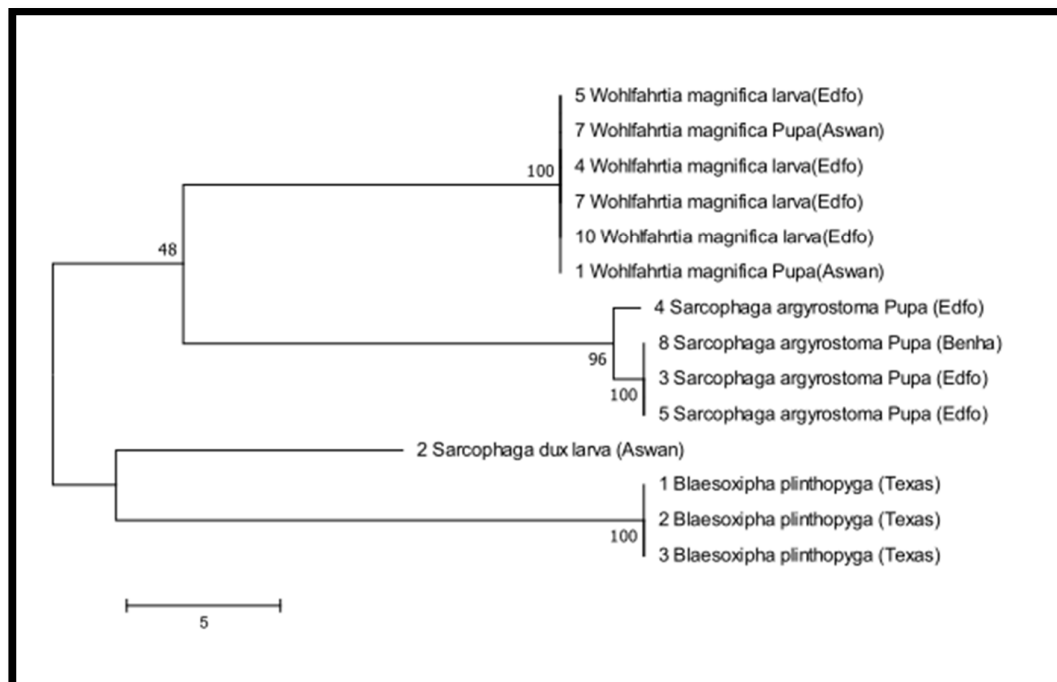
5 Wohlfahrtia magnifica larva(Edfo)
7 Wohlfahrtia magnifica Pupa(Aswan)
100
4 Wohlfahrtia magnifica larva(Edfo)
7 Wohlfahrtia magnifica larva(Edfo)
10 Wohlfahrtia magnifica larva(Edfo)
1 Wohlfahrtia magnifica Pupa(Aswan)
48
4 Sarcophaga argyrostoma Pupa (Edfo)
96
8 Sarcophaga argyrostoma Pupa (Benha)
3 Sarcophaga argyrostoma Pupa (Edfo)
100
5 Sarcophaga argyrostoma Pupa (Edfo)
2 Sarcophaga dux larva (Aswan)
1 Blaesoxipha plinthopyga (Texas)
2 Blaesoxipha plinthopyga (Texas)
100
3 Blaesoxipha plinthopyga (Texas)
5